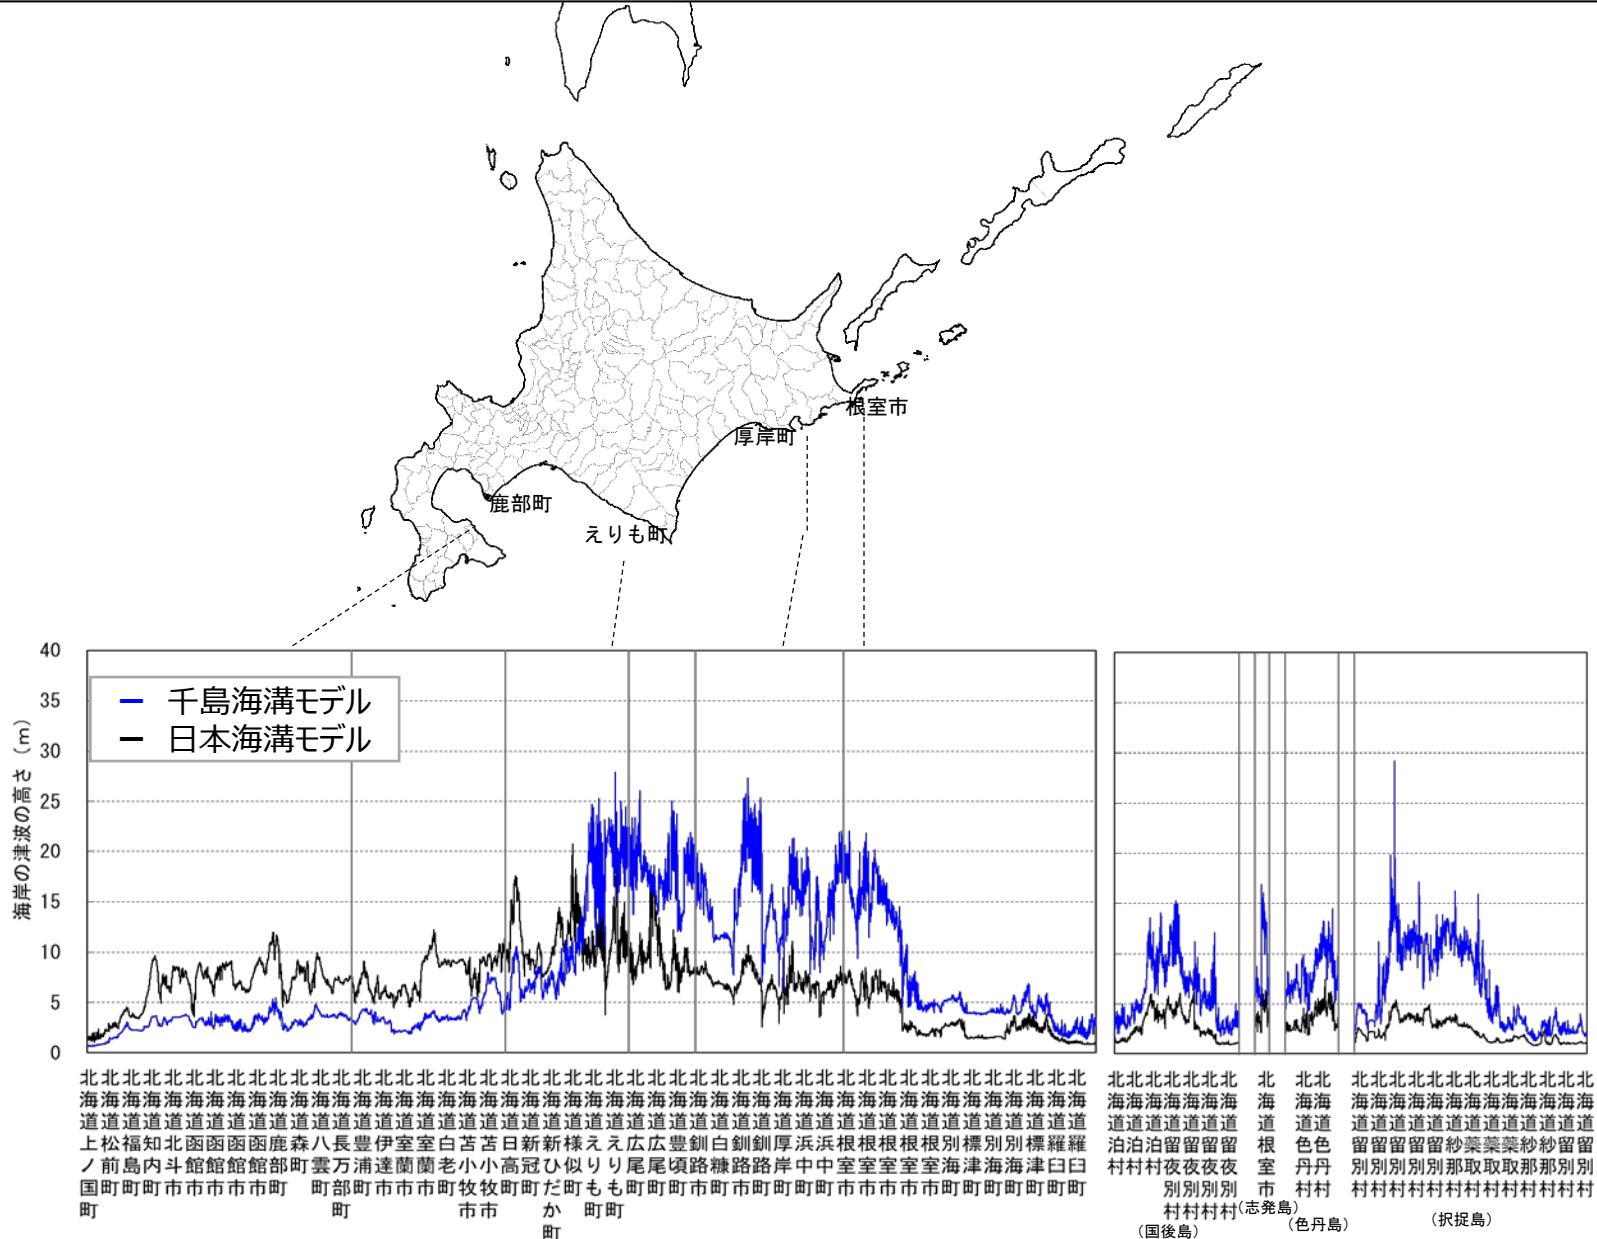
根室市
厚岸町
鹿部町
えりも町

千島海溝モデル
日本海溝モデル

海岸の津波の高さ（m）

40
35
30
25
20
15
10
5
0

北海道上ノ国町
北海道松前町
北海道福島町
北海道知内町
北海道北斗市
北海道函館市
北海道函館市
北海道函館市
北海道函館市
北海道鹿部町
北海道森町
北海道八雲町
北海道長万部町
北海道豊浦町
北海道伊達市
北海道室蘭市
北海道室蘭市
北海道白老町
北海道苫小牧市
北海道苫小牧市
北海道日高町
北海道新冠町
北海道新ひだか町
北海道様似町
北海道えりも町
北海道えりも町
北海道広尾町
北海道広尾町
北海道豊頃町
北海道釧路町
北海道白糠町
北海道釧路市
北海道釧路町
北海道厚岸町
北海道浜中町
北海道浜中町
北海道根室市
北海道根室市
北海道根室市
北海道根室市
北海道根室市
北海道別海町
北海道標津町
北海道別海町
北海道別海町
北海道標津町
北海道羅臼町
北海道羅臼町

北海道泊村
北海道泊村
北海道泊村
北海道留夜別村
北海道留夜別村
北海道留夜別村
北海道留夜別村
（国後島）

北海道根室市
（志発島）

北海道色丹村
北海道色丹村
（色丹島）

北海道留別村
北海道留別村
北海道留別村
北海道留別村
北海道留別村
北海道紗那村
北海道蘂取村
北海道蘂取村
北海道蘂取村
北海道紗那村
北海道紗那村
北海道留別村
北海道留別村
（択捉島）